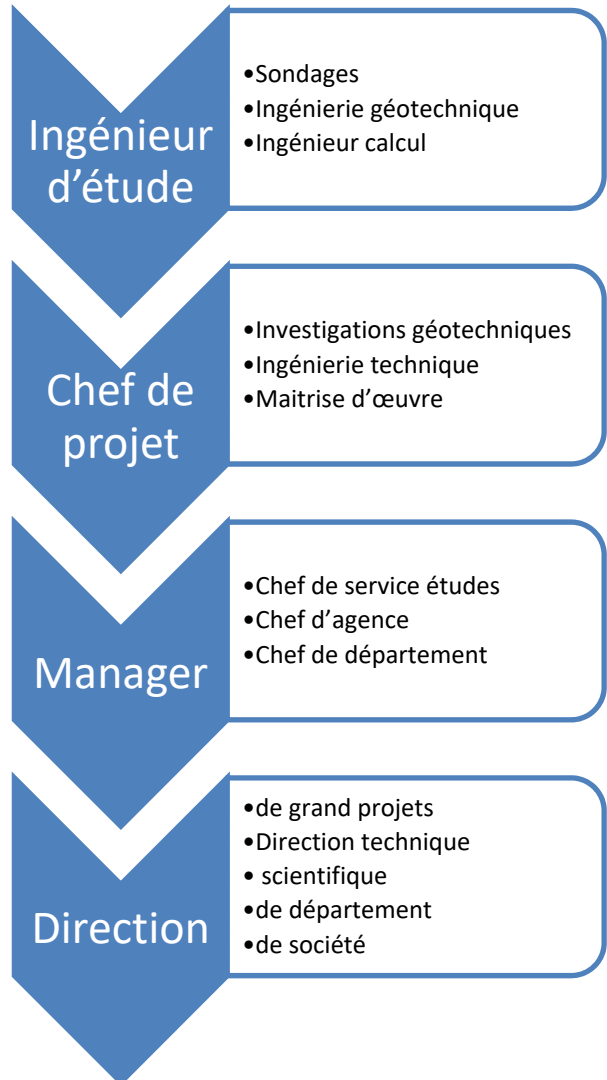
Ingénieur d’étude

•Sondages
•Ingénierie géotechnique
•Ingénieur calcul

Chef de projet

•Investigations géotechniques
•Ingénierie technique
•Maitrise d’œuvre

Manager

•Chef de service études
•Chef d’agence
•Chef de département

Direction

•de grand projets
•Direction technique
• scientifique
•de département
•de société